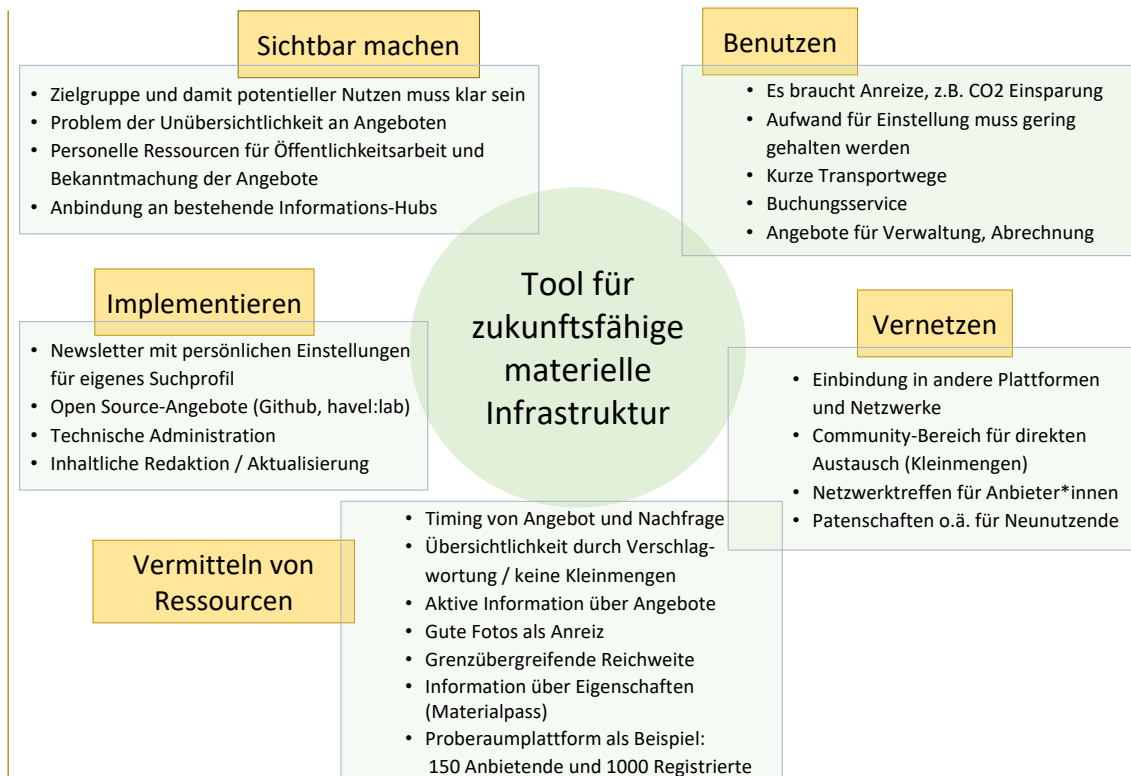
Sichtbar machen

- Zielgruppe und damit potentieller Nutzen muss klar sein
- Problem der Unübersichtlichkeit an Angeboten
- Personelle Ressourcen für Öffentlichkeitsarbeit und Bekanntmachung der Angebote
- Anbindung an bestehende Informations-Hubs

Benutzen

- Es braucht Anreize, z.B. CO2 Einsparung
- Aufwand für Einstellung muss gering gehalten werden
- Kurze Transportwege
- Buchungsservice
- Angebote für Verwaltung, Abrechnung

Tool für zukunftsfähige materielle Infrastruktur

Implementieren

- Newsletter mit persönlichen Einstellungen für eigenes Suchprofil
- Open Source-Angebote (Github, havel:lab)
- Technische Administration
- Inhaltliche Redaktion / Aktualisierung

Vernetzen

- Einbindung in andere Plattformen und Netzwerke
- Community-Bereich für direkten Austausch (Kleinmengen)
- Netzwerktreffen für Anbieter*innen
- Patenschaften o.ä. für Neunutzende

Vermitteln von Ressourcen

- Timing von Angebot und Nachfrage
- Übersichtlichkeit durch Verschlagwortung / keine Kleinmengen
- Aktive Information über Angebote
- Gute Fotos als Anreiz
- Grenzübergreifende Reichweite
- Information über Eigenschaften (Materialpass)
- Proberaumplattform als Beispiel: 150 Anbietende und 1000 Registrierte